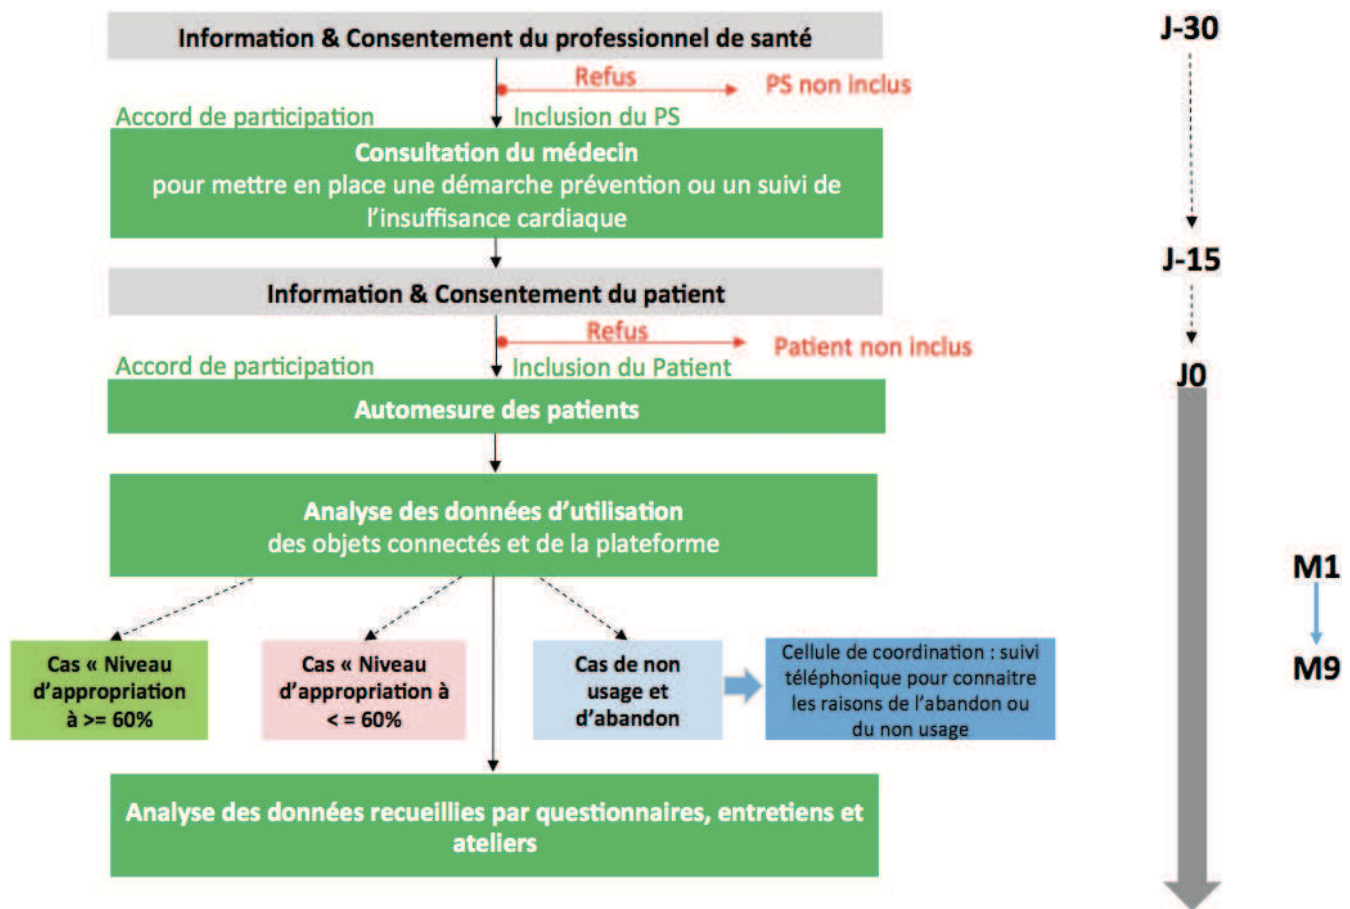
Information & Consentement du professionnel de santé

Refus

PS non inclus

Accord de participation

Inclusion du PS

Consultation du médecin pour mettre en place une démarche prévention ou un suivi de l'insuffisance cardiaque

Information & Consentement du patient

Refus

Patient non inclus

Accord de participation

Inclusion du Patient

Automesure des patients

Analyse des données d'utilisation des objets connectés et de la plateforme

Cas « Niveau d'appropriation à >= 60%

Cas « Niveau d'appropriation à < = 60%

Cas de non usage et d'abandon

Cellule de coordination : suivi téléphonique pour connaitre les raisons de l'abandon ou du non usage

Analyse des données recueillies par questionnaires, entretiens et ateliers

J-30

J-15

J0

M1

M9